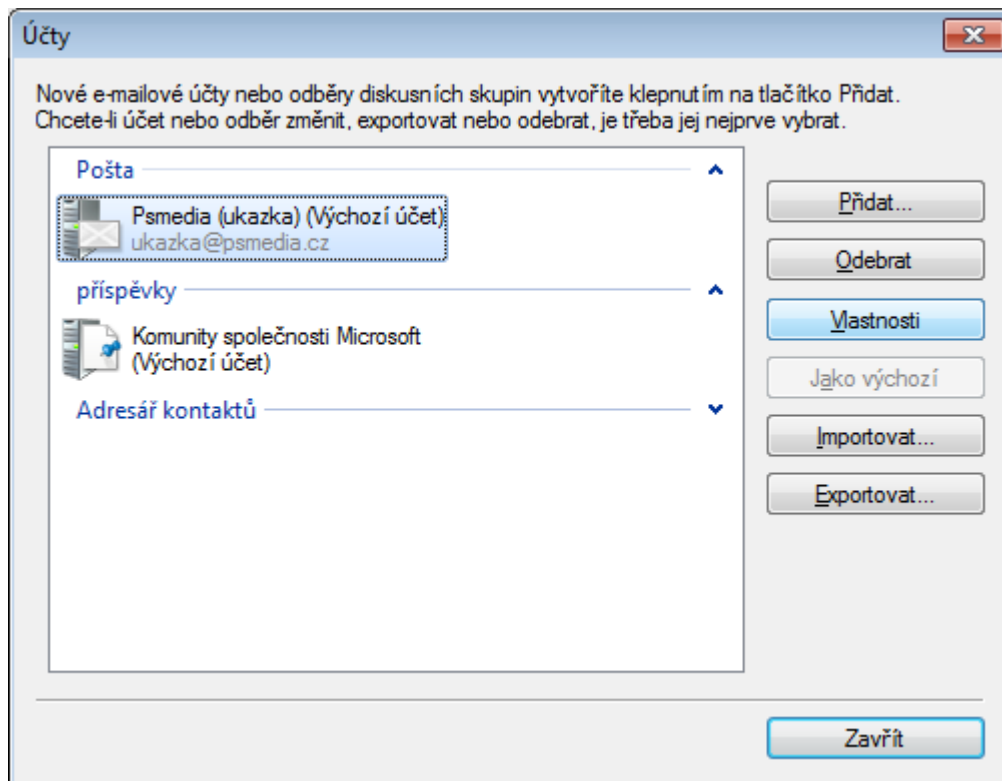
Účty

Nové e-mailové účty nebo odběry diskusních skupin vytvoříte klepnutím na tlačítko Přidat. Chcete-li účet nebo odběr změnit, exportovat nebo odebrat, je třeba jej nejprve vybrat.

Pošta

Psmedia (ukazka) (Výchozí účet)
ukazka@psmedia.cz

příspěvky

Komunity společnosti Microsoft (Výchozí účet)

Adresář kontaktů

Přidat...

Odebrat

Vlastnosti

Jako výchozí

Importovat...

Exportovat...

Zavřít